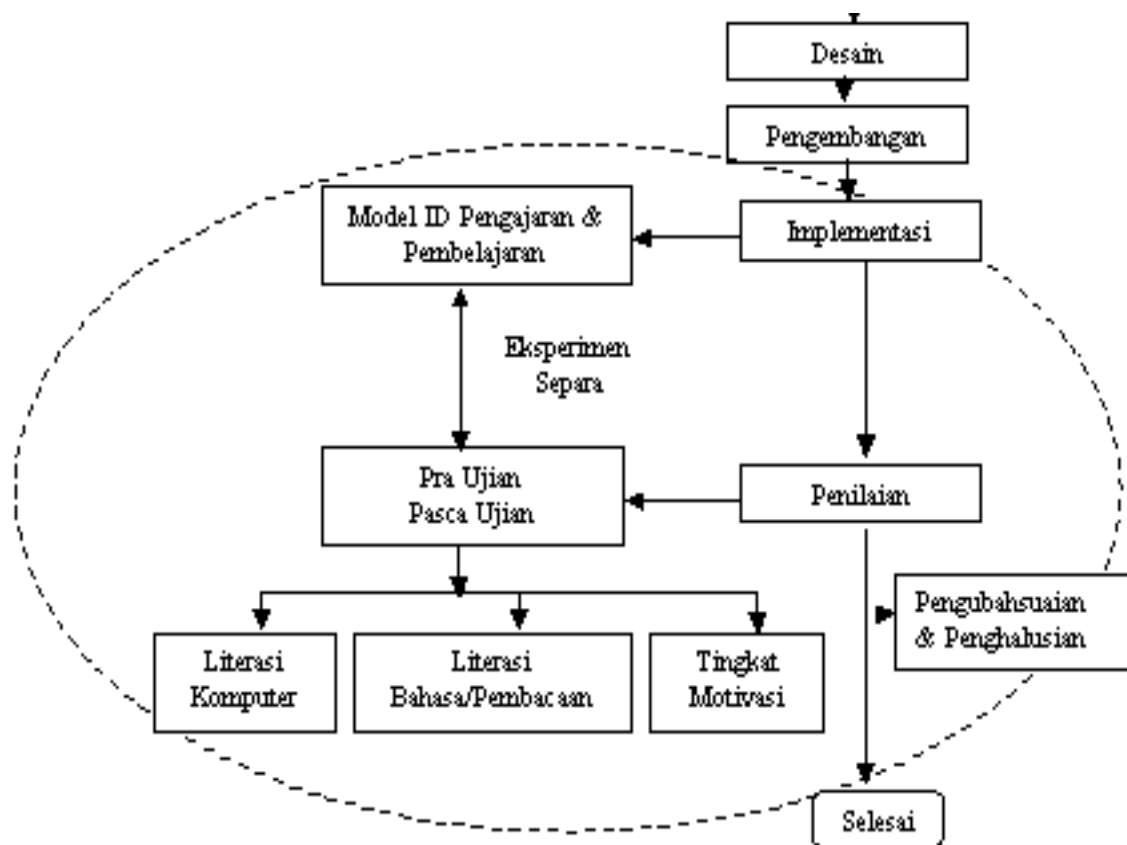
Desain

Pengembangan

Model ID Pengajaran & Pembelajaran

Implementasi

Eksperimen Separa

Pra Ujian Pasca Ujian

Penilaian

Pengubahsuaian & Penghalusian

Literasi Komputer

Literasi Bahasa/Pembacaan

Tingkat Motivasi

Selesai